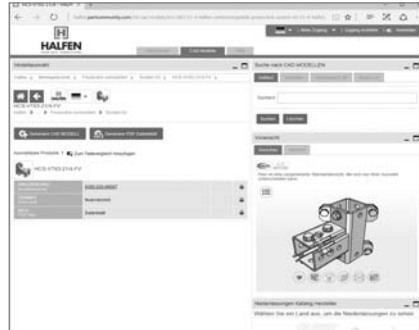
HALFEN

Modellauswahl

HCS-VTID-21/4-FV

Generiere CAD MODELL

Generiere PDF Datenblatt

HCS-VTID-21/4-FV

Suche nach CAD MODELLEN

Suchen

Vorschau

Niederlassungen Katalog Hersteller

Wählen Sie ein Land aus, um die Niederlassungen zu sehen